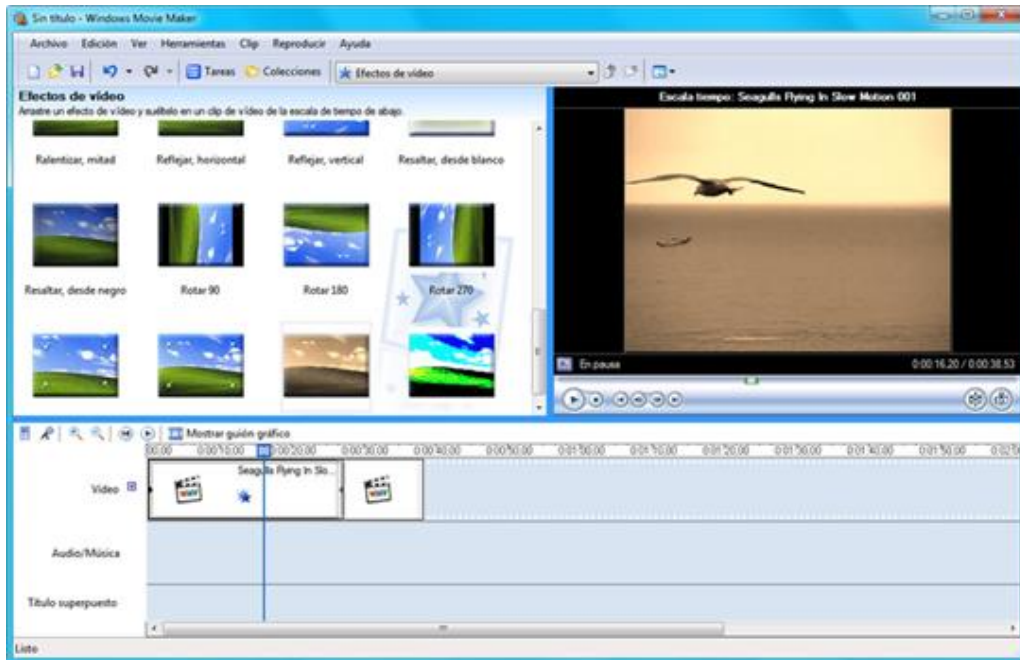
Sin título - Windows Movie Maker

Archivo Edición Ver Herramientas Clip Reproducir Ayuda

Tareas Colecciones Efectos de vídeo

Efectos de vídeo
Arrastre un efecto de vídeo y suéltelo en un clip de vídeo de la escala de tiempo de abajo.

Ralentizar, mitad
Reflejar, horizontal
Reflejar, vertical
Resaltar, desde blanco
Resaltar, desde negro
Rotar 90
Rotar 180
Rotar 270

Escala tiempo: Seagulls Flying In Slow Motion 001

En pausa
0:00:16,20 / 0:00:38,53

Mostrar guión gráfico
00:00 0:00:10,00 0:00:20,00 0:00:30,00 0:00:40,00 0:00:50,00 0:01:00,00 0:01:10,00 0:01:20,00 0:01:30,00 0:01:40,00 0:01:50,00 0:02:00

Vídeo
Seagulls Flying In Slo...
Audio/Música
Título superpuesto

Listo